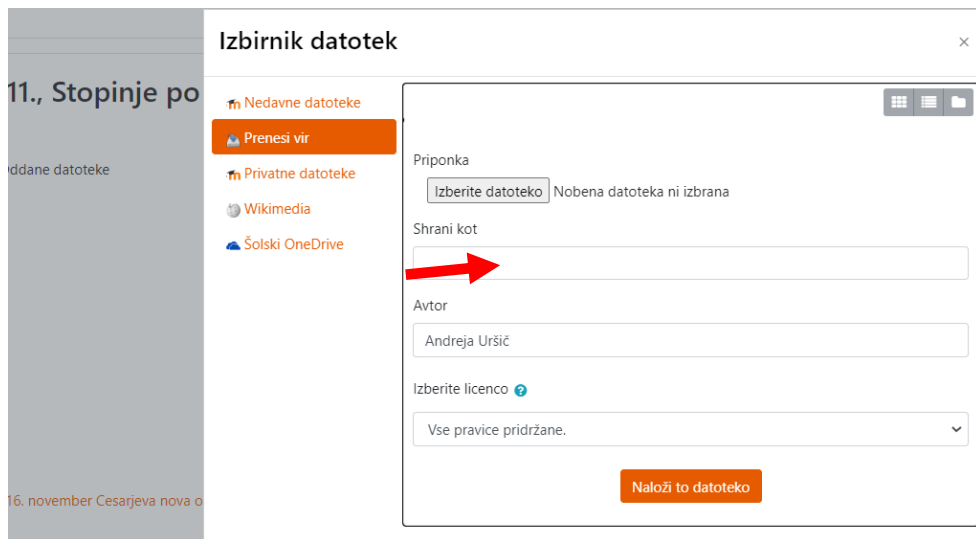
11., Stopinje po

oddane datoteke

16. november Cesarjeva nova o

Izbirnik datotek

×

Nedavne datoteke
Prenesi vir
Privatne datoteke
Wikimedia
Šolski OneDrive

Priponka

Izberite datoteko Nobena datoteka ni izbrana

Shrani kot

Avtor

Andreja Uršič

Izberite licenco

Vse pravice pridržane.

Naloži to datoteko